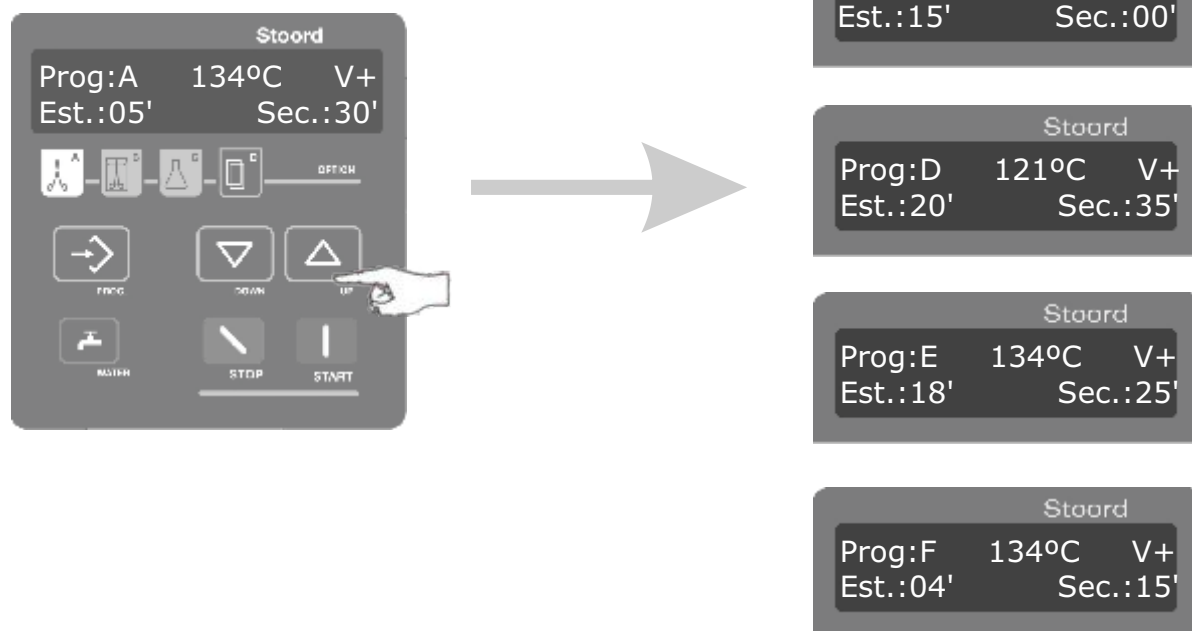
Stoord
Prog:A 134ºC V+
Est.:05' Sec.:30'

A B C D OPTION

PROG DOWN UP

WATER STOP START

Est.:15' Sec.:00'

Stoord
Prog:D 121ºC V+
Est.:20' Sec.:35'

Stoord
Prog:E 134ºC V+
Est.:18' Sec.:25'

Stoord
Prog:F 134ºC V+
Est.:04' Sec.:15'